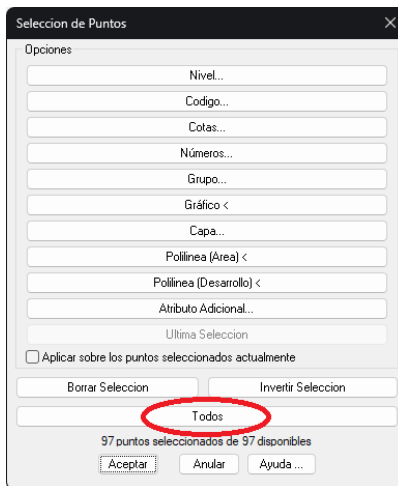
Seleccion de Puntos

Opciones

Nivel...

Codigo...

Cotas...

Números...

Grupo...

Gráfico <

Capa...

Polilinea (Area) <

Polilinea (Desarrollo) <

Atributo Adicional...

Ultima Seleccion

Aplicar sobre los puntos seleccionados actualmente

Borrar Seleccion

Invertir Seleccion

Todos

97 puntos seleccionados de 97 disponibles

Aceptar

Anular

Ayuda ...